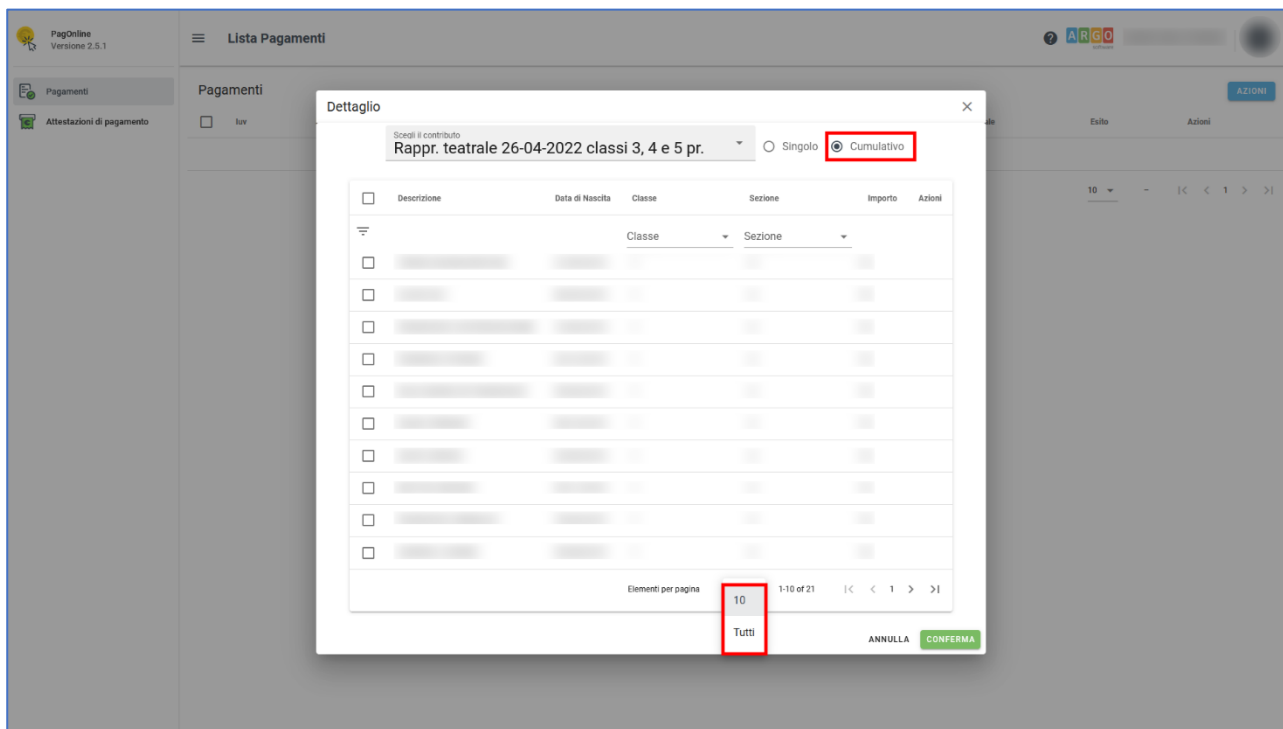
PagOnline
Versione 2.5.1

Lista Pagamenti

ARGO

Pagamenti
Attestazioni di pagamento

Pagamenti

AZIONI

Iuv

Esito
Azioni

10
1

Dettaglio

Scegli il contributo
Rappr. teatrale 26-04-2022 classi 3, 4 e 5 pr.

Singolo
Cumulativo

| | Descrizione | Data di Nascita | Classe | Sezione | Importo | Azioni |
|---|---|---|---|---|---|---|
| | | | Classe | Sezione | | |
| | | | | | | |
| | | | | | | |
| | | | | | | |
| | | | | | | |
| | | | | | | |
| | | | | | | |
| | | | | | | |
| | | | | | | |
| | | | | | | |
| | | | | | | |

Elementi per pagina
10
Tutti
1-10 of 21
1

ANNULLA
CONFERMA